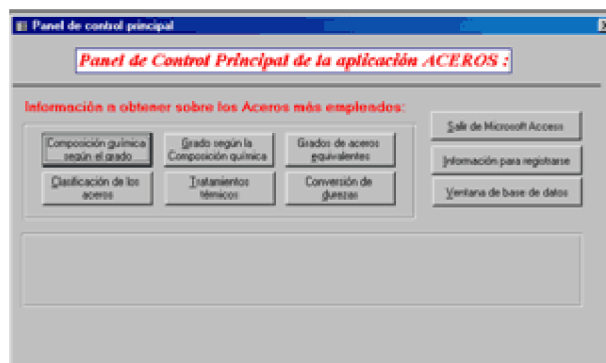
Panel de control principal

Panel de Control Principal de la aplicación ACEROS :

Información a obtener sobre los Aceros más empleados:

Composición química según el grado

Grado según la Composición química

Grados de aceros equivalentes

Clasificación de los aceros

Tratamientos térmicos

Conversión de durezas

Salir de Microsoft Access

Información para registrarse

Ventana de base de datos